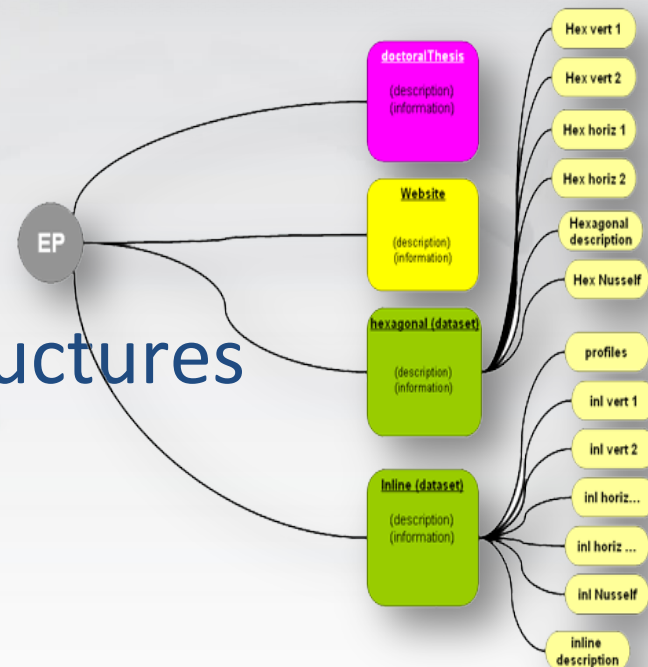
uctures

EP

doctoralThesis
(description)
(information)

Website
(description)
(information)

hexagonal (dataset)
(description)
(information)

Inline (dataset)
(description)
(information)

Hex vert 1
Hex vert 2
Hex horiz 1
Hex horiz 2
Hexagonal description
Hex Nusself

profiles
inl vert 1
inl vert 2
inl horiz...
inl horiz ...
inl Nusself
inline description